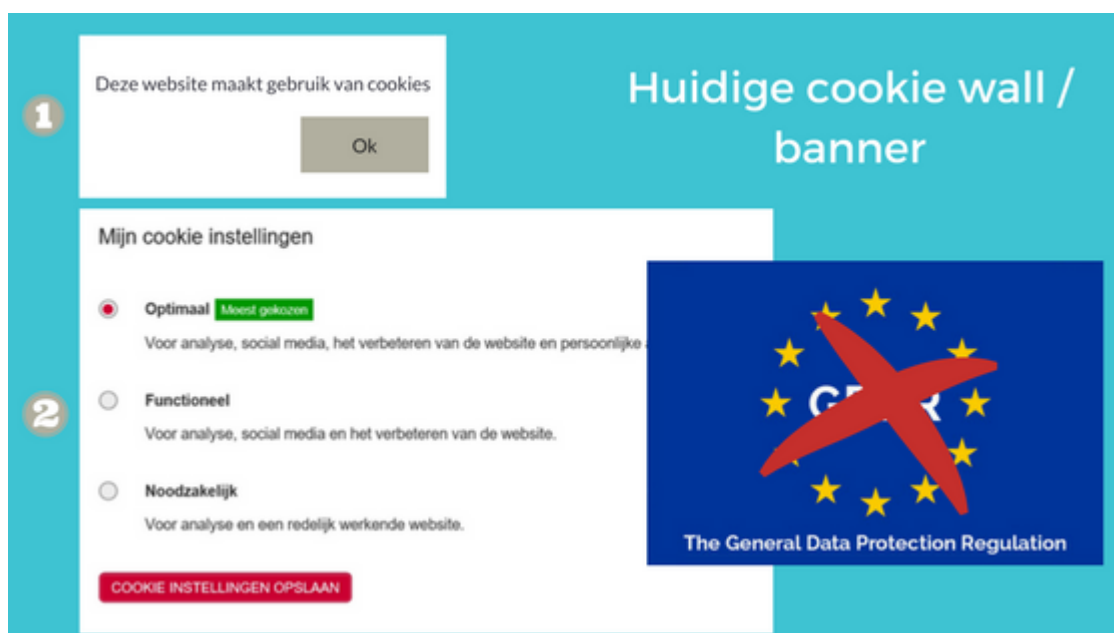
1

Deze website maakt gebruik van cookies

Ok

Huidige cookie wall / banner

2

Mijn cookie instellingen

Optimaal Meest gekozen

Voor analyse, social media, het verbeteren van de website en persoonlijke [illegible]

Functioneel

Voor analyse, social media en het verbeteren van de website.

Noodzakelijk

Voor analyse en een redelijk werkende website.

COOKIE INSTELLINGEN OPSLAAN

G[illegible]R

The General Data Protection Regulation